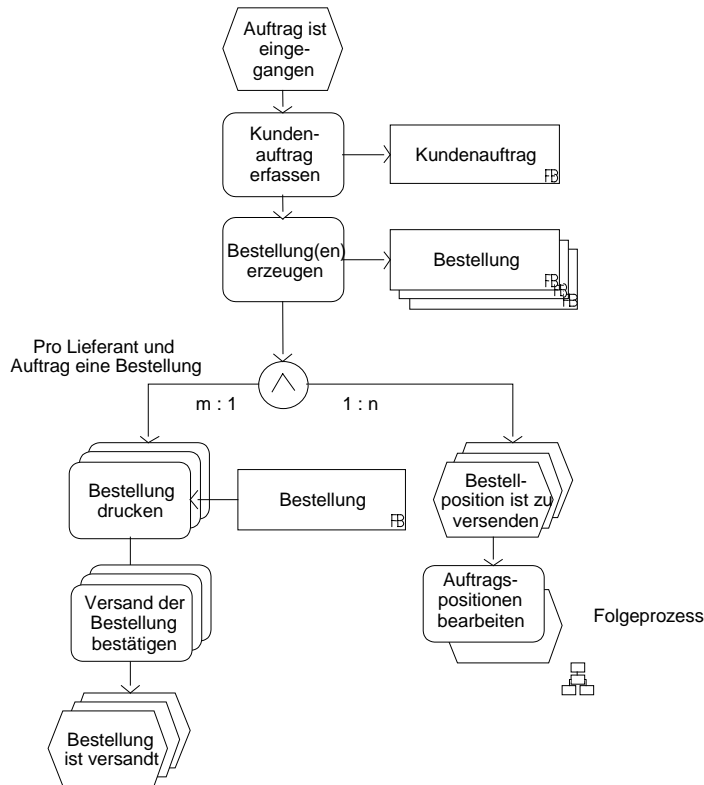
Auftrag ist eingegangen

Kundenauftrag erfassen

Kundenauftrag

FB

Bestellung(en) erzeugen

Bestellung

FB

FB

FB

Pro Lieferant und Auftrag eine Bestellung

m : 1

1 : n

Bestellung drucken

Bestellung

FB

Bestellposition ist zu versenden

Auftragspositionen bearbeiten

Folgeprozess

Versand der Bestellung bestätigen

Bestellung ist versandt